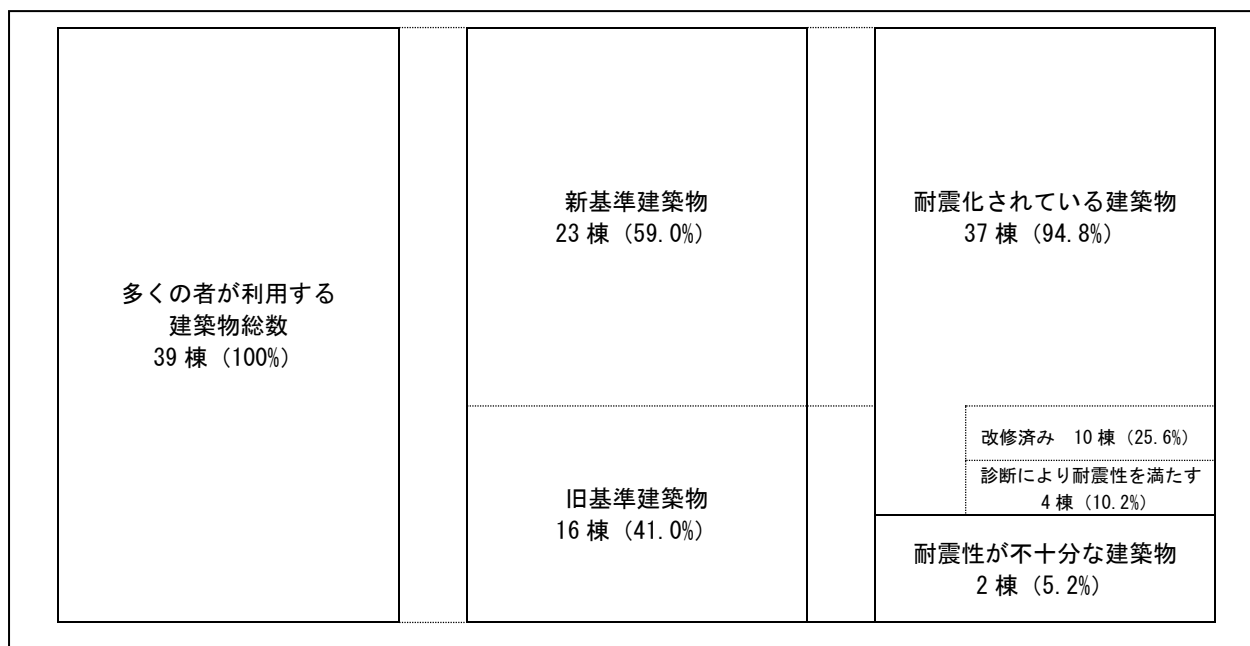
多くの者が利用する
建築物総数
39 棟（100%）

新基準建築物
23 棟（59.0%）

旧基準建築物
16 棟（41.0%）

耐震化されている建築物
37 棟（94.8%）

改修済み　10 棟（25.6%）

診断により耐震性を満たす
4 棟（10.2%）

耐震性が不十分な建築物
2 棟（5.2%）